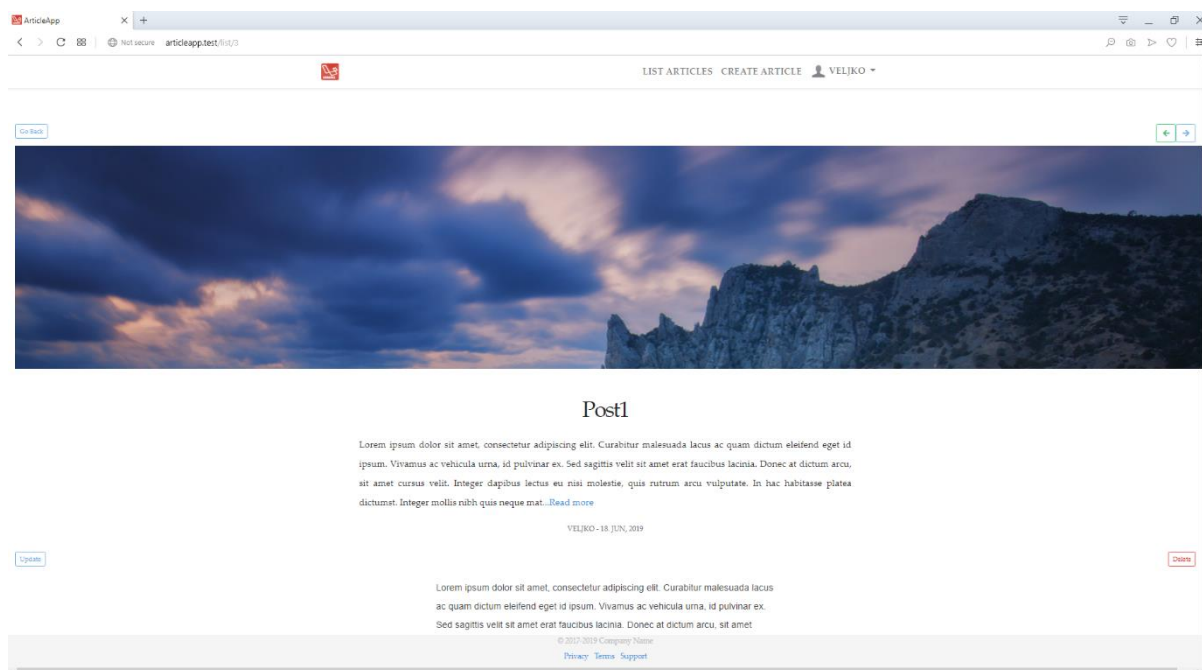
ArticleApp

Not secure articleapp.test/list/3

LIST ARTICLES CREATE ARTICLE VELJKO

Go Back

Post1

Lorem ipsum dolor sit amet, consectetur adipiscing elit. Curabitur malesuada lacus ac quam dictum eleifend eget id ipsum. Vivamus ac vehicula urna, id pulvinar ex. Sed sagittis velit sit amet erat faucibus lacinia. Donec at dictum arcu, sit amet cursus velit. Integer dapibus lectus eu nisi molestie, quis rutrum arcu vulputate. In hac habitasse platea dictumst. Integer mollis nibh quis neque mat...Read more

VELJKO - 18. JUN, 2019

Update

Delete

Lorem ipsum dolor sit amet, consectetur adipiscing elit. Curabitur malesuada lacus ac quam dictum eleifend eget id ipsum. Vivamus ac vehicula urna, id pulvinar ex. Sed sagittis velit sit amet erat faucibus lacinia. Donec at dictum arcu, sit amet

© 2017-2019 Company Name

Privacy Terms Support